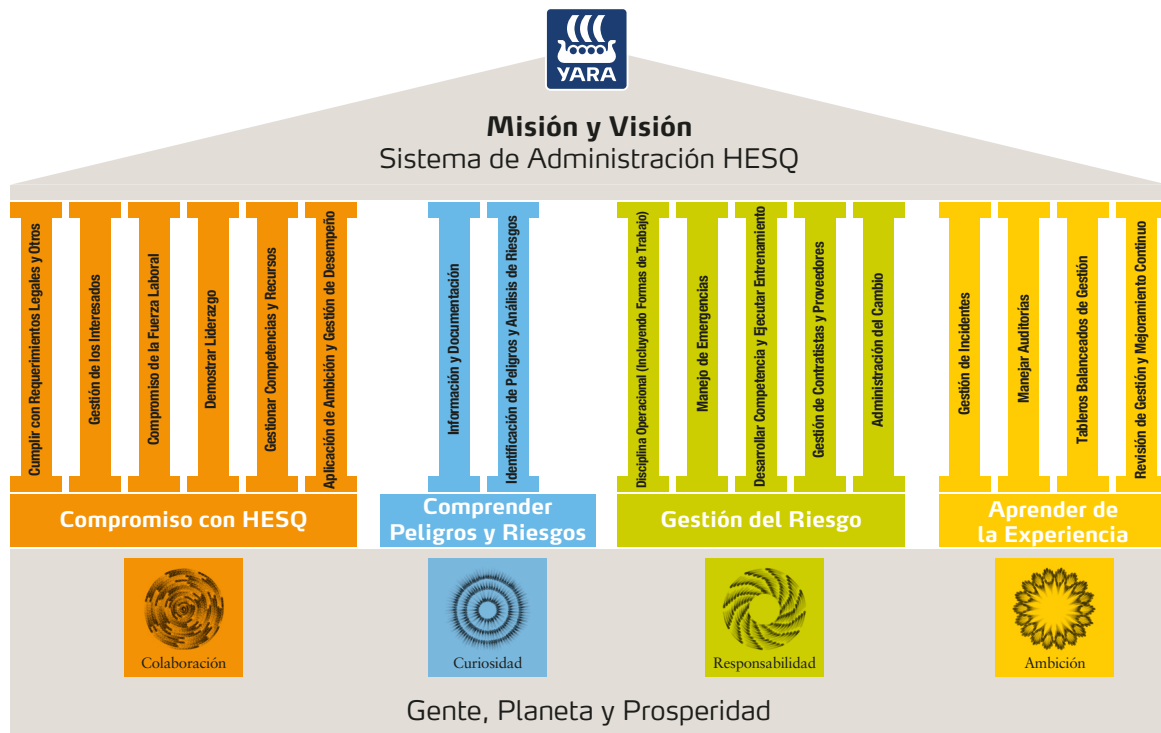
YARA

**Misión y Visión**
Sistema de Administración HESQ

Cumplir con Requerimientos Legales y Otros
Gestión de los Interesados
Compromiso de la Fuerza Laboral
Demostrar Liderazgo
Gestionar Competencias y Recursos
Aplicación de Ambición y Gestión de Desempeño

Compromiso con HESQ

Información y Documentación
Identificación de Peligros y Análisis de Riesgos

Comprender Peligros y Riesgos

Disciplina Operacional (Incluyendo Formas de Trabajo)
Manejo de Emergencias
Desarrollar Competencia y Ejecutar Entrenamiento
Gestión de Contratistas y Proveedores
Administración del Cambio

Gestión del Riesgo

Gestión de Incidentes
Manejar Auditorías
Tableros Balanceados de Gestión
Revisión de Gestión y Mejoramiento Continuo

Aprender de la Experiencia

Colaboración
Curiosidad
Responsabilidad
Ambición

Gente, Planeta y Prosperidad